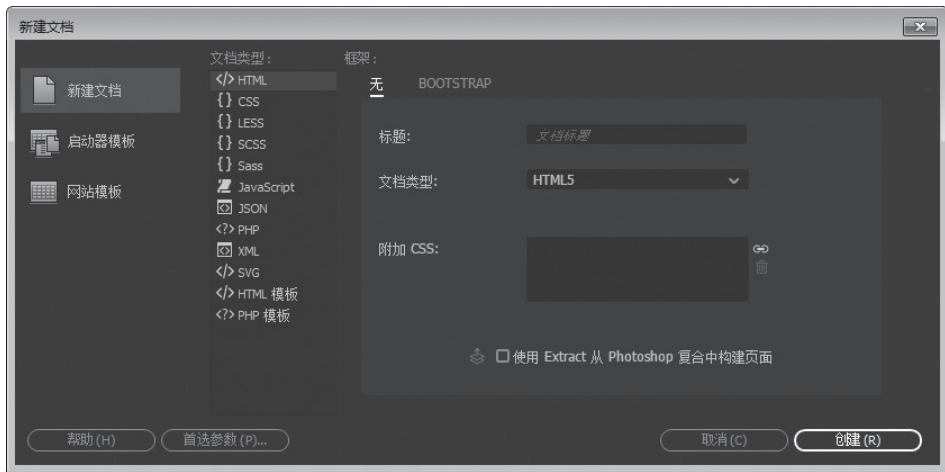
新建文档

新建文档
启动器模板
网站模板

文档类型：
</> HTML
{} CSS
{} LESS
{} SCSS
{} Sass
JavaScript
JSON
<?> PHP
XML
</> SVG
</> HTML 模板
<?> PHP 模板

框架：
无 BOOTSTRAP

标题：
文档标题
文档类型：
HTML5
附加 CSS：

☐ 使用 Extract 从 Photoshop 复合中构建页面

帮助 (H)
首选参数 (P)...
取消 (C)
创建 (R)